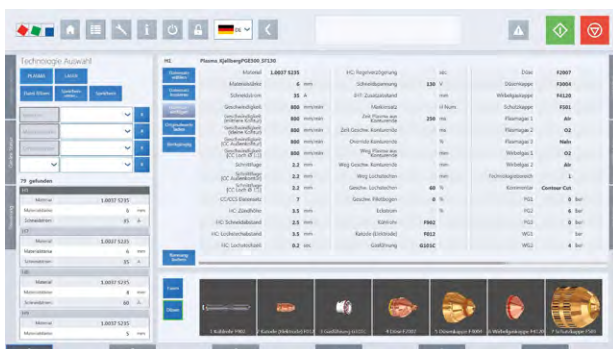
DE

Technologie Auswahl

PLASMA

LASER

Zusatz Filtern

Spezifische Leistun...

Speichern

79 gefunden

Material 1.0037 S235
Materialstärke 6 mm
Schneidstrom 35 A

Material 1.0037 S235
Materialstärke 6 mm
Schneidstrom 35 A

Material 1.0037 S235
Materialstärke 4 mm
Schneidstrom 60 A

Material 1.0037 S235
Materialstärke 5 mm

Plasma_Kjellberg PG8300 3F130

Datensatz wählen

Datensatz kopieren

Originalwerte laden

Werkgasweg

| | | | | | | | |
|---|---|---|---|---|---|---|---|
| Material | 1.0037 S235 | HC-Regelverzögerung | sec | Düse | F2007 | | |
| Materialstärke | 6 mm | Schneidspannung | 120 V | Düsenkappe | F2004 | | |
| Schneidstrom | 35 A | AHT Zusatzabstand | mm | Wirbelgaskappe | F4120 | | |
| Geschwindigkeit | 800 mm/min | Mediensatz | l/Norm | Schutzkappe | F301 | | |
| Geschwindigkeit (Innere Kontur) | 800 mm/min | Zeit Plasma aus Konturende | 250 ms | Plasmagas 1 | Air | | |
| Geschwindigkeit (kleine Kontur) | 800 mm/min | Zeit Geschw. Konturende | ms | Plasmagas 2 | O2 | | |
| Geschwindigkeit (CC Außenkontur) | 800 mm/min | Override Konturende | % | Plasmagas 3 | Nein | | |
| Geschwindigkeit (CC Loch Ø [1]) | 800 mm/min | Weg Plasma aus Konturende | mm | Wirbelgas 1 | O2 | | |
| Schnittfuge | 2.2 mm | Weg Geschw. Konturende | mm | Wirbelgas 2 | Air | | |
| Schnittfuge (CC Außenkontur) | 2.2 mm | Weg Lochstechen | mm | Technologiestatus | 1 | | |
| Schnittfuge (CC Loch Ø [1]) | 2.2 mm | Geschw. Lochstechen | 60 % | Kommentar | Contour Cut | | |
| CC/OCS Datensatz | 7 | Geschw. Fließbogen | 0 % | PG1 | 0 bar | | |
| HC-Zündhöhe | 3.5 mm | Eckstrom | % | PG2 | 6 bar | | |
| HC-Lochstechabstand | 3.5 mm | Kathode | F902 | PG3 | 0 bar | | |
| HC-Lochstechabstand | 3.5 mm | Katode (Elektrode) | F812 | WG1 | 0 bar | | |
| HC-Lochstechzeit | 0.2 sec | Gasführung | G101C | WG2 | 4 bar | | |

Normung Kennzeichen

Zoom

Öffnen

1 Kathode F902
2 Kathode (Elektrode) F812
3 Gasführung G101C
4 Düse F2007
5 Düsenkappe F2004
6 Wirbelgaskappe F4120
7 Schutzkappe F301